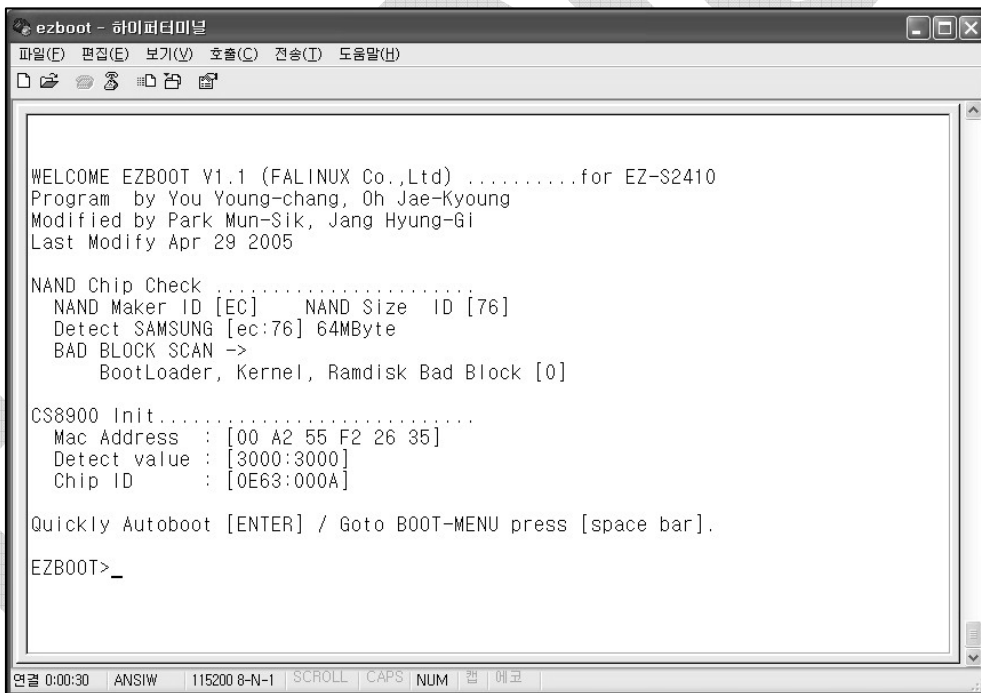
ezboot - 하이퍼터미널

파일(F) 편집(E) 보기(V) 호출(C) 전송(T) 도움말(H)

WELCOME EZBOOT V1.1 (FALINUX Co.,Ltd) ..........for EZ-S2410
Program by You Young-chang, Oh Jae-Kyoung
Modified by Park Mun-Sik, Jang Hyung-Gi
Last Modify Apr 29 2005

NAND Chip Check ........................
NAND Maker ID [EC] NAND Size ID [76]
Detect SAMSUNG [ec:76] 64MByte
BAD BLOCK SCAN ->
BootLoader, Kernel, Ramdisk Bad Block [0]

CS8900 Init.............................
Mac Address : [00 A2 55 F2 26 35]
Detect value : [3000:3000]
Chip ID : [0E63:000A]

Quickly Autoboot [ENTER] / Goto BOOT-MENU press [space bar].

EZBOOT>_

연결 0:00:30 ANSIW 115200 8-N-1 SCROLL CAPS NUM 캡 에코